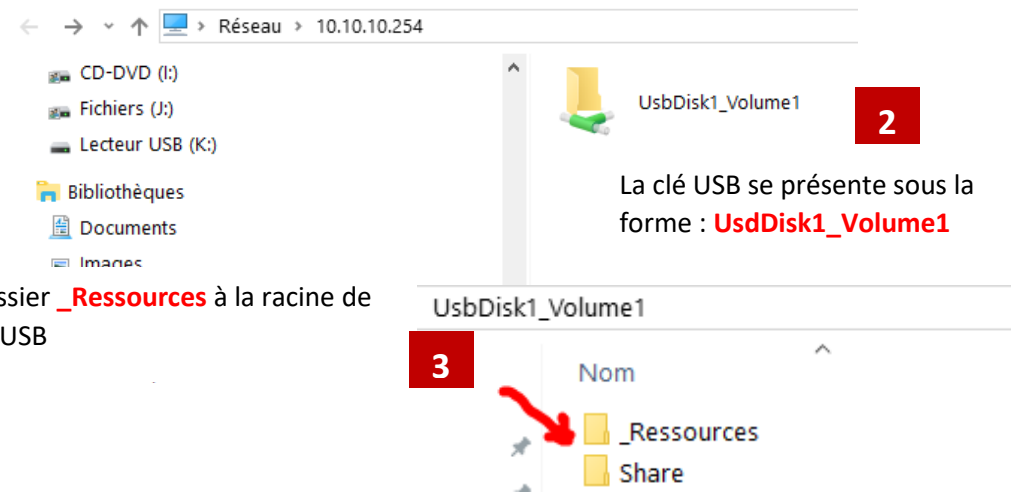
← → ˅ ↑ > Réseau > 10.10.10.254

CD-DVD (I:)
Fichiers (J:)
Lecteur USB (K:)
Bibliothèques
Documents
Images

UsbDisk1_Volume1

2

La clé USB se présente sous la forme : **UsdDisk1_Volume1**

ssier **_Ressources** à la racine de USB

UsbDisk1_Volume1

3

Nom
_Ressources
Share